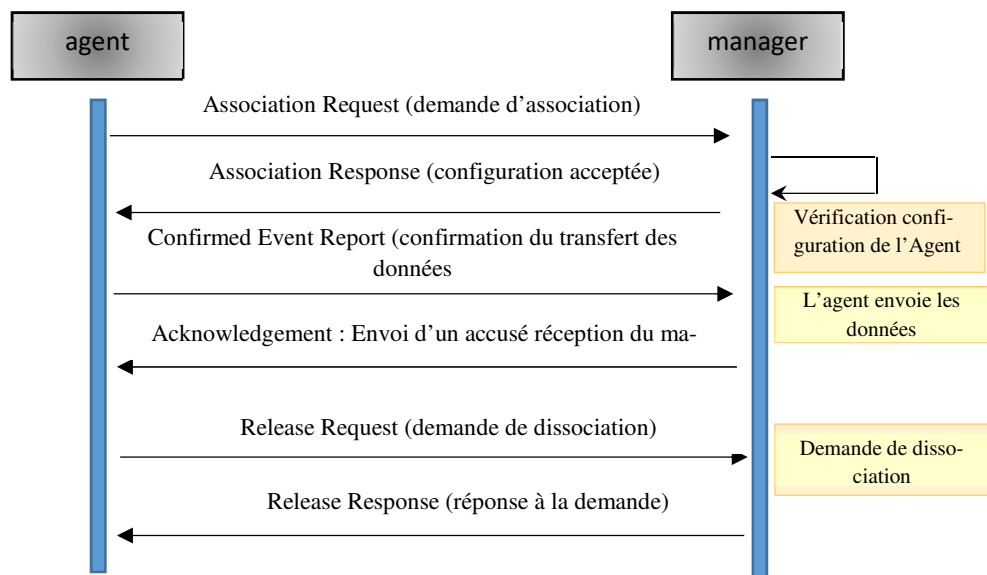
agent

manager

Association Request (demande d'association)

Association Response (configuration acceptée)

Vérification configuration de l'Agent

Confirmed Event Report (confirmation du transfert des données

L'agent envoie les données

Acknowledgement : Envoi d'un accusé réception du ma-

Release Request (demande de dissociation)

Demande de dissociation

Release Response (réponse à la demande)